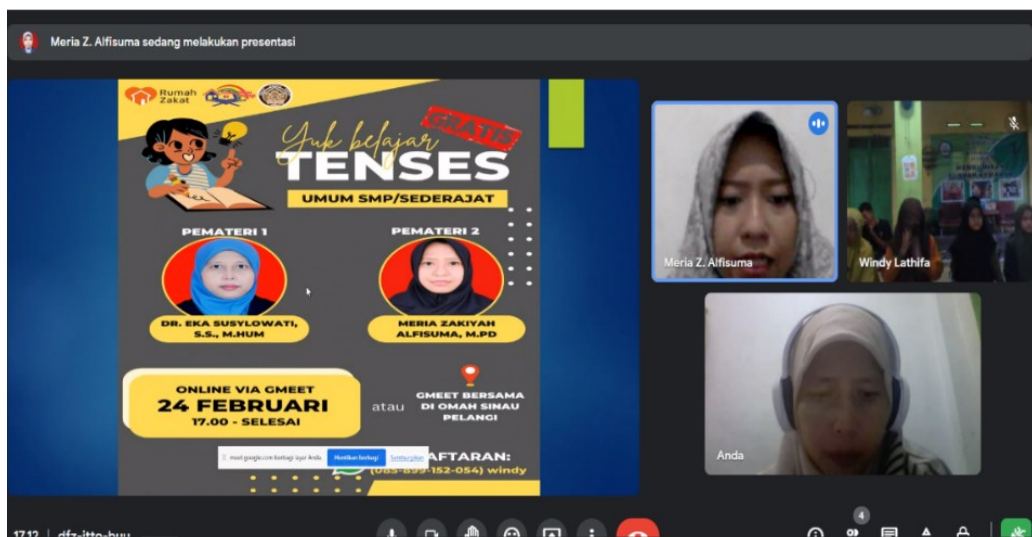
Meria Z. Alfisuma sedang melakukan presentasi

Rumah Zakat

Yuk belajar
GRATIS
TENSES
UMUM SMP/SEDERAJAT

PEMATERI 1
DR. EKA SUSYLOWATI, S.S., M.HUM

PEMATERI 2
MERIA ZAKIYAH ALFISUMA, M.PD

ONLINE VIA GMEET
24 FEBRUARI
17.00 - SELESAI

atau

GMEET BERSAMA DI OMAH SINAU PELANGI

meet.google.com berbagi layar Anda. Hentikan berbagi Sembunyikan

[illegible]AFTARAN:
(085-899-152-054) windy

Meria Z. Alfisuma

Windy Lathifa

Anda

17.12 | dfz-itto-huu

4